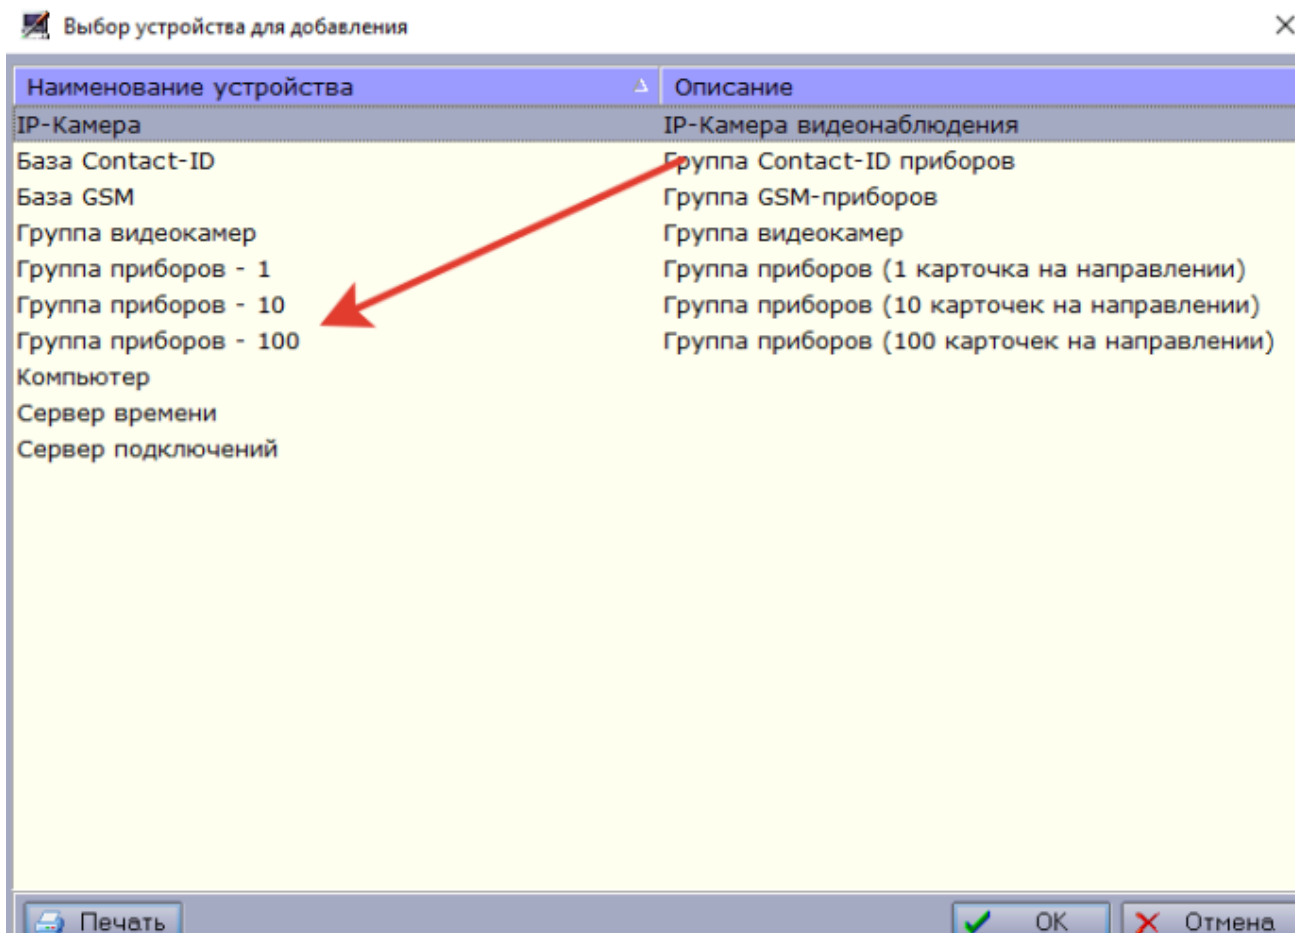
Выбор устройства для добавления

| Наименование устройства | Описание |
|---|---|
| IP-Камера | IP-Камера видеонаблюдения |
| База Contact-ID | Группа Contact-ID приборов |
| База GSM | Группа GSM-приборов |
| Группа видеокамер | Группа видеокамер |
| Группа приборов - 1 | Группа приборов (1 карточка на направлении) |
| Группа приборов - 10 | Группа приборов (10 карточек на направлении) |
| Группа приборов - 100 | Группа приборов (100 карточек на направлении) |
| Компьютер | |
| Сервер времени | |
| Сервер подключений | |

Печать

OK

Отмена